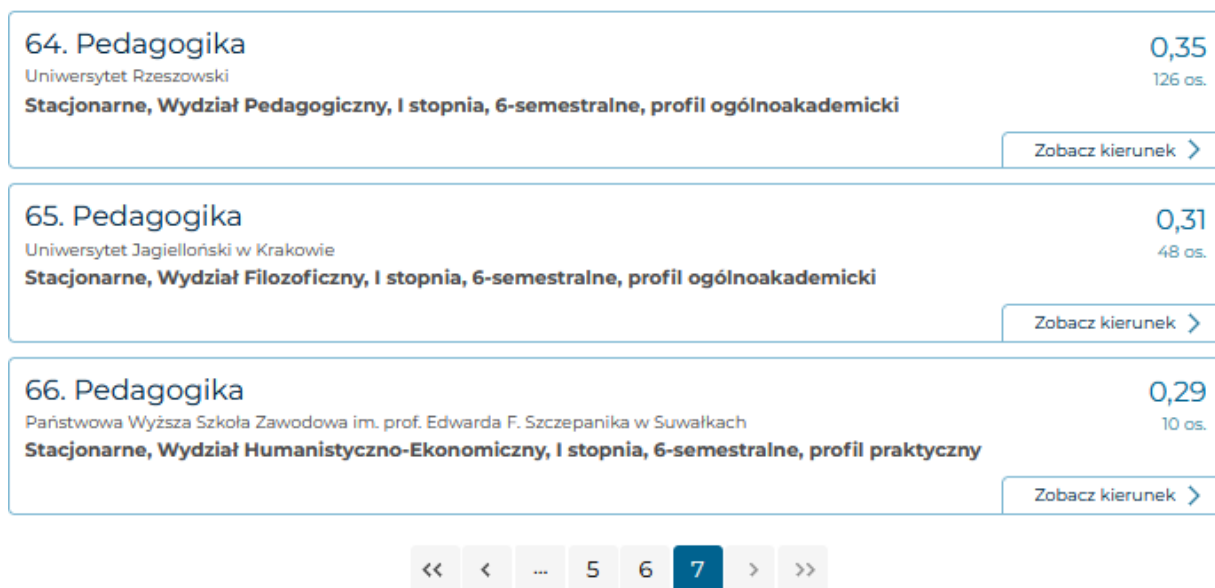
64. Pedagogika
Uniwersytet Rzeszowski
Stacjonarne, Wydział Pedagogiczny, I stopnia, 6-semestralne, profil ogólnoakademicki
0,35
126 os.
Zobacz kierunek >

65. Pedagogika
Uniwersytet Jagielloński w Krakowie
Stacjonarne, Wydział Filozoficzny, I stopnia, 6-semestralne, profil ogólnoakademicki
0,31
48 os.
Zobacz kierunek >

66. Pedagogika
Państwowa Wyższa Szkoła Zawodowa im. prof. Edwarda F. Szczepanika w Suwałkach
Stacjonarne, Wydział Humanistyczno-Ekonomiczny, I stopnia, 6-semestralne, profil praktyczny
0,29
10 os.
Zobacz kierunek >

<< < ... 5 6 7 > >>